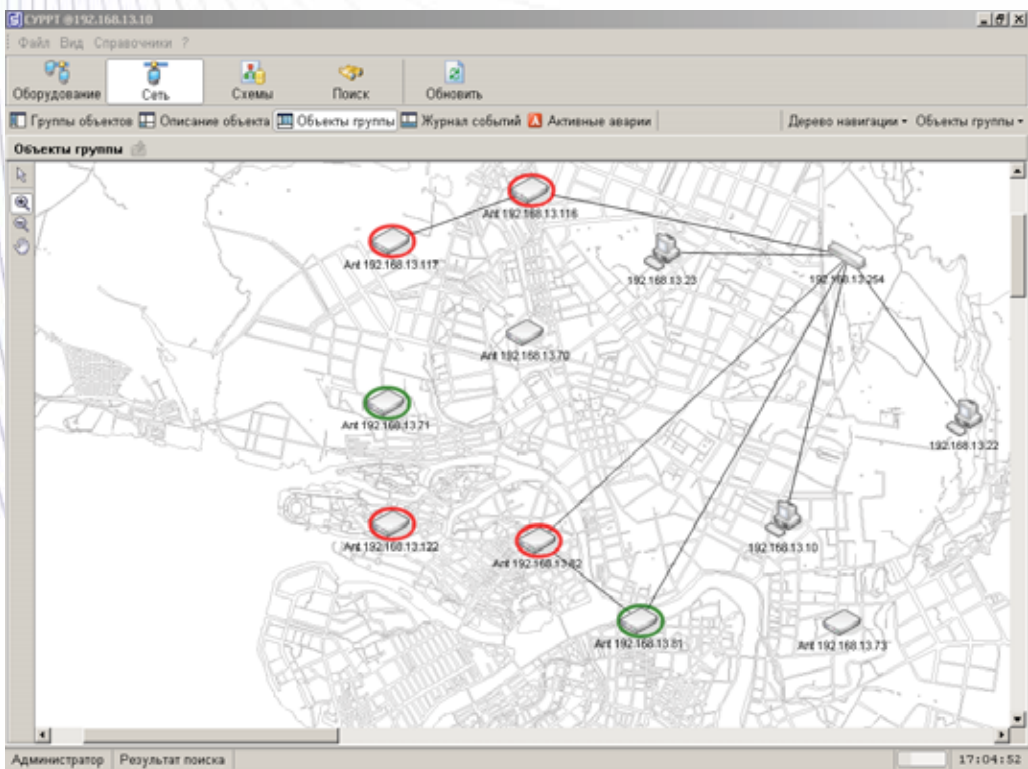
СУРРТ @192.168.13.10

Файл Вид Справочники ?

Оборудование Сеть Схемы Поиск Обновить

Группы объектов Описание объекта Объекты группы Журнал событий Активные аварии Дерево навигации ▾ Объекты группы ▾

Объекты группы

Ant 192.168.13.116

Ant 192.168.13.117

192.168.13.23

192.168.13.254

Ant 192.168.13.70

Ant 192.168.13.71

192.168.13.22

Ant 192.168.13.122

Ant 192.168.13.82

192.168.13.10

Ant 192.168.13.81

Ant 192.168.13.73

Администратор Результат поиска 17:04:52